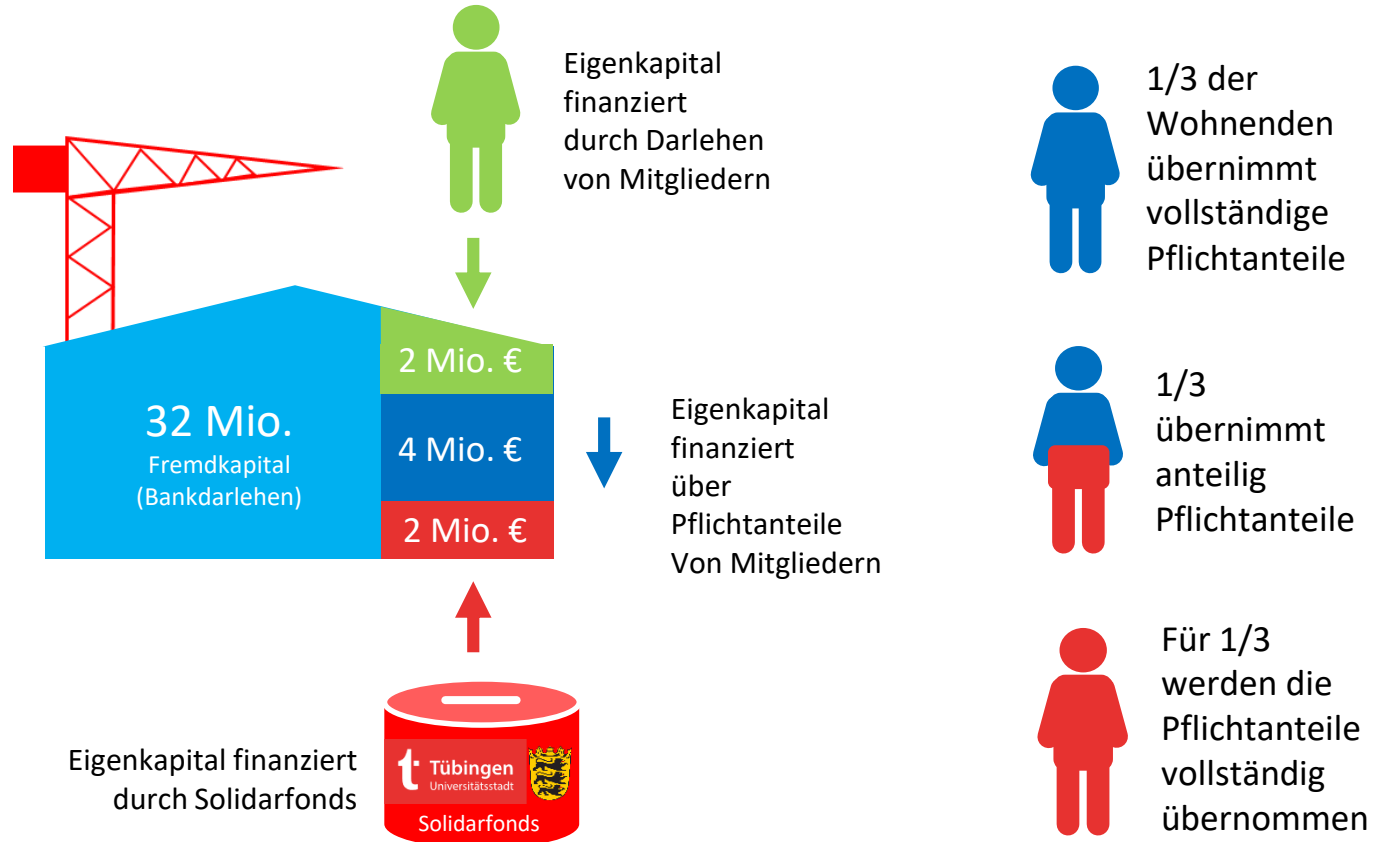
Eigenkapital finanziert durch Darlehen von Mitgliedern

1/3 der Wohnenden übernimmt vollständige Pflichtanteile

32 Mio.
Fremdkapital
(Bankdarlehen)

2 Mio. €
4 Mio. €
2 Mio. €

Eigenkapital finanziert über Pflichtanteile Von Mitgliedern

1/3 übernimmt anteilig Pflichtanteile

Für 1/3 werden die Pflichtanteile vollständig übernommen

Eigenkapital finanziert durch Solidarfonds

t Tübingen
Universitätsstadt
Solidarfonds